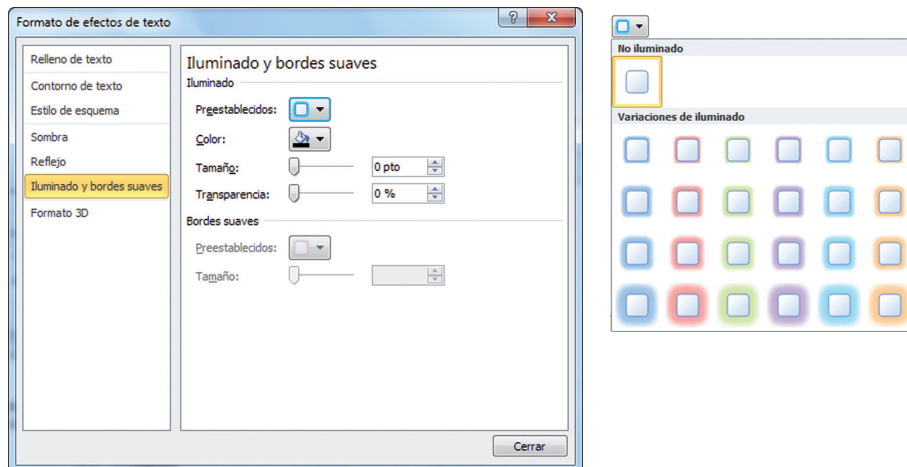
Formato de efectos de texto

Relleno de texto
Contorno de texto
Estilo de esquema
Sombra
Reflejo
Iluminado y bordes suaves
Formato 3D

Iluminado y bordes suaves

Iluminado

Preestablecidos:
Color:
Tamaño: 0 pto
Transparencia: 0 %

Bordes suaves

Preestablecidos:
Tamaño:

Cerrar

No iluminado

Variaciones de iluminado